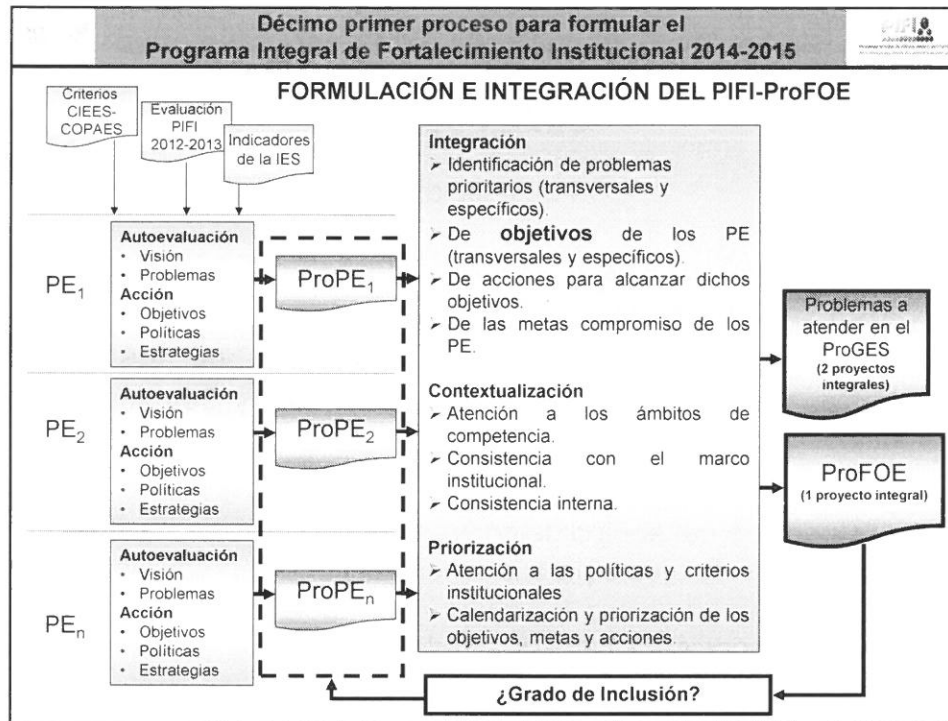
Décimo primer proceso para formular el
Programa Integral de Fortalecimiento Institucional 2014-2015

PIFI

FORMULACIÓN E INTEGRACIÓN DEL PIFI-ProFOE

Criterios CIEES-COPAES

Evaluación PIFI 2012-2013

Indicadores de la IES

$PE_1$

Autoevaluación
• Visión
• Problemas
Acción
• Objetivos
• Políticas
• Estrategias

$ProPE_1$

$PE_2$

Autoevaluación
• Visión
• Problemas
Acción
• Objetivos
• Políticas
• Estrategias

$ProPE_2$

$PE_n$

Autoevaluación
• Visión
• Problemas
Acción
• Objetivos
• Políticas
• Estrategias

$ProPE_n$

Integración
➢ Identificación de problemas prioritarios (transversales y específicos).
➢ De objetivos de los PE (transversales y específicos).
➢ De acciones para alcanzar dichos objetivos.
➢ De las metas compromiso de los PE.

Contextualización
➢ Atención a los ámbitos de competencia.
➢ Consistencia con el marco institucional.
➢ Consistencia interna.

Priorización
➢ Atención a las políticas y criterios institucionales
➢ Calendarización y priorización de los objetivos, metas y acciones.

Problemas a atender en el ProGES
(2 proyectos integrales)

ProFOE
(1 proyecto integral)

¿Grado de Inclusión?